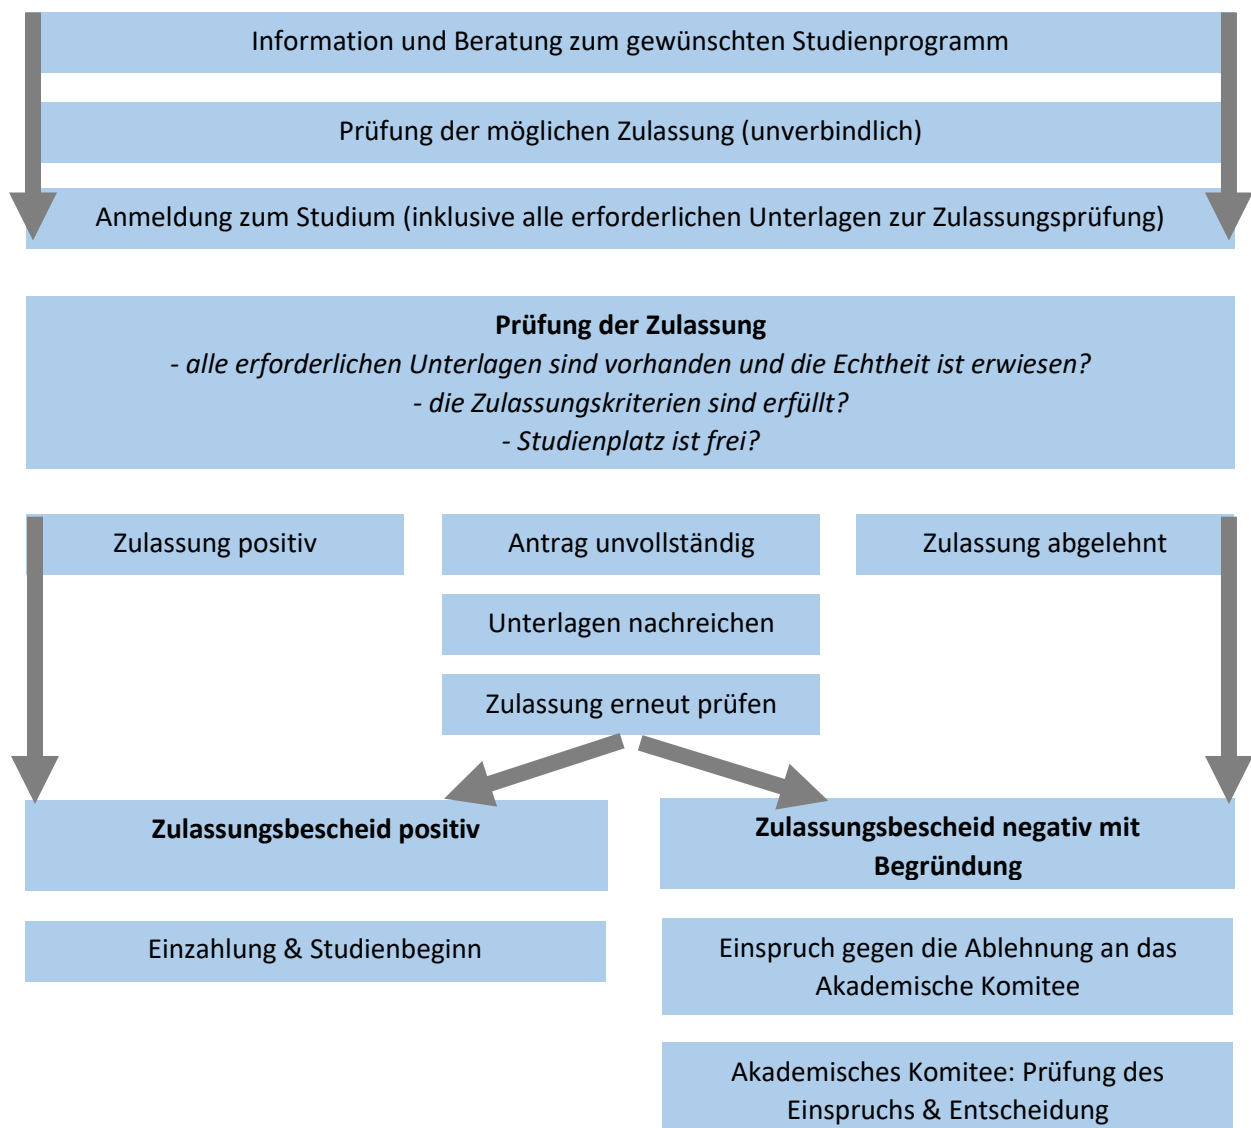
Information und Beratung zum gewünschten Studienprogramm

Prüfung der möglichen Zulassung (unverbindlich)

Anmeldung zum Studium (inklusive alle erforderlichen Unterlagen zur Zulassungsprüfung)

**Prüfung der Zulassung**
*- alle erforderlichen Unterlagen sind vorhanden und die Echtheit ist erwiesen?*
*- die Zulassungskriterien sind erfüllt?*
*- Studienplatz ist frei?*

Zulassung positiv

Antrag unvollständig

Zulassung abgelehnt

Unterlagen nachreichen

Zulassung erneut prüfen

**Zulassungsbescheid positiv**

**Zulassungsbescheid negativ mit Begründung**

Einzahlung & Studienbeginn

Einspruch gegen die Ablehnung an das Akademische Komitee

Akademisches Komitee: Prüfung des Einspruchs & Entscheidung